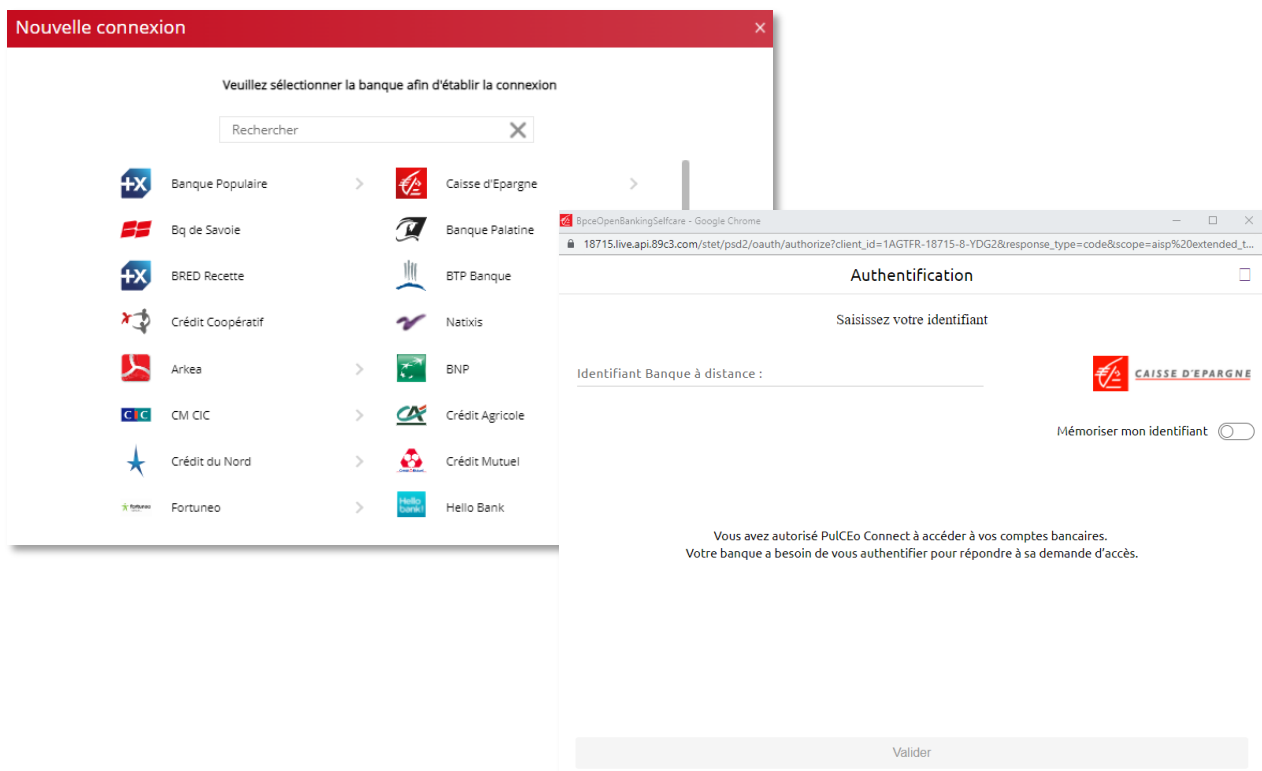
Nouvelle connexion ×

Veuillez sélectionner la banque afin d'établir la connexion

Rechercher

Banque Populaire
Caisse d'Epargne
Bq de Savoie
Banque Palatine
BRED Recette
BTP Banque
Crédit Coopératif
Natixis
Arkea
BNP
CM CIC
Crédit Agricole
Crédit du Nord
Crédit Mutuel
Fortuneo
Hello Bank

BpceOpenBankingSelfcare - Google Chrome

18715.live.api.89c3.com/stet/psd2/oauth/authorize?client_id=1AGTFR-18715-8-YDG2&response_type=code&scope=aisp%20extended_t...

Authentification

Saisissez votre identifiant

Identifiant Banque à distance :

CAISSE D'EPARGNE

Mémoriser mon identifiant

Vous avez autorisé PulCEo Connect à accéder à vos comptes bancaires.
Votre banque a besoin de vous authentifier pour répondre à sa demande d'accès.

Valider